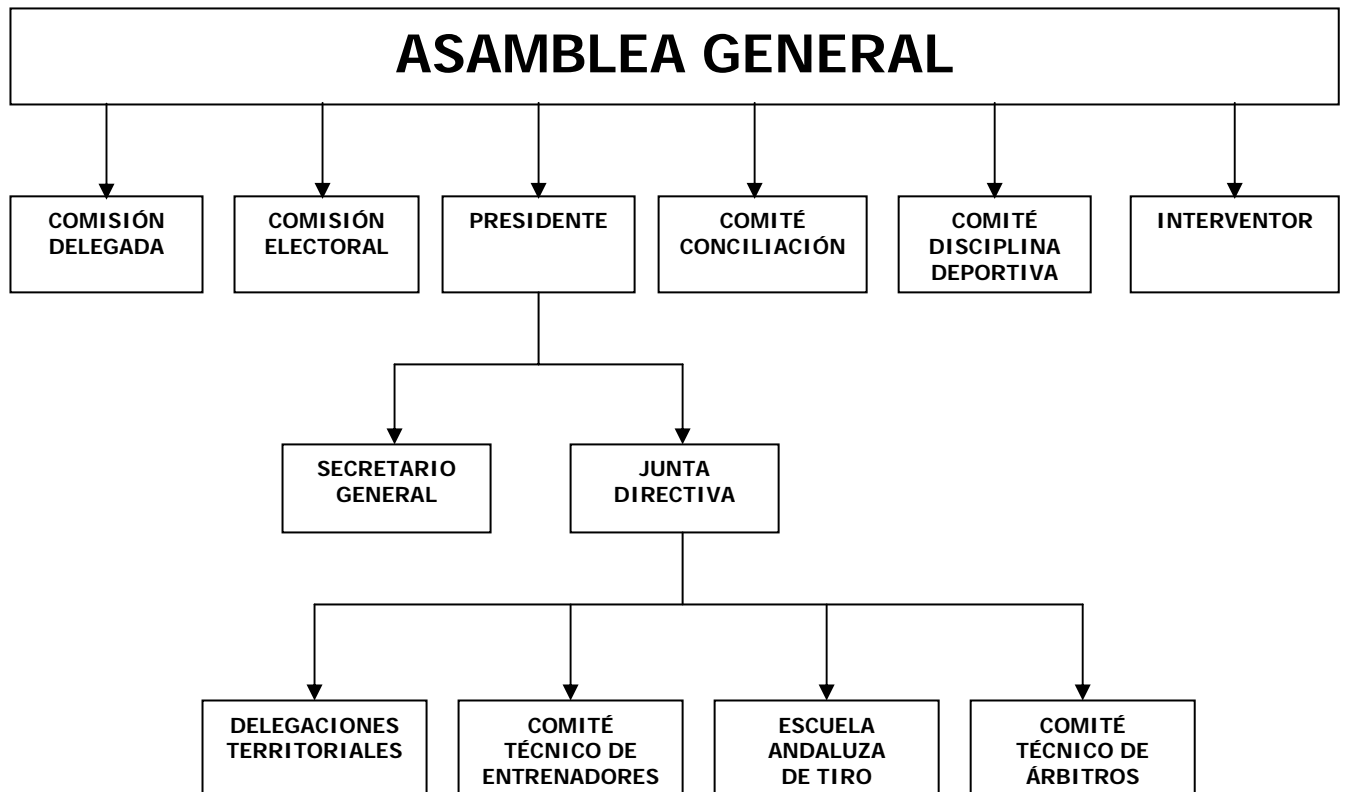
ASAMBLEA GENERAL

COMISIÓN DELEGADA

COMISIÓN ELECTORAL

PRESIDENTE

COMITÉ CONCILIACIÓN

COMITÉ DISCIPLINA DEPORTIVA

INTERVENTOR

SECRETARIO GENERAL

JUNTA DIRECTIVA

DELEGACIONES TERRITORIALES

COMITÉ TÉCNICO DE ENTRENADORES

ESCUELA ANDALUZA DE TIRO

COMITÉ TÉCNICO DE ÁRBITROS